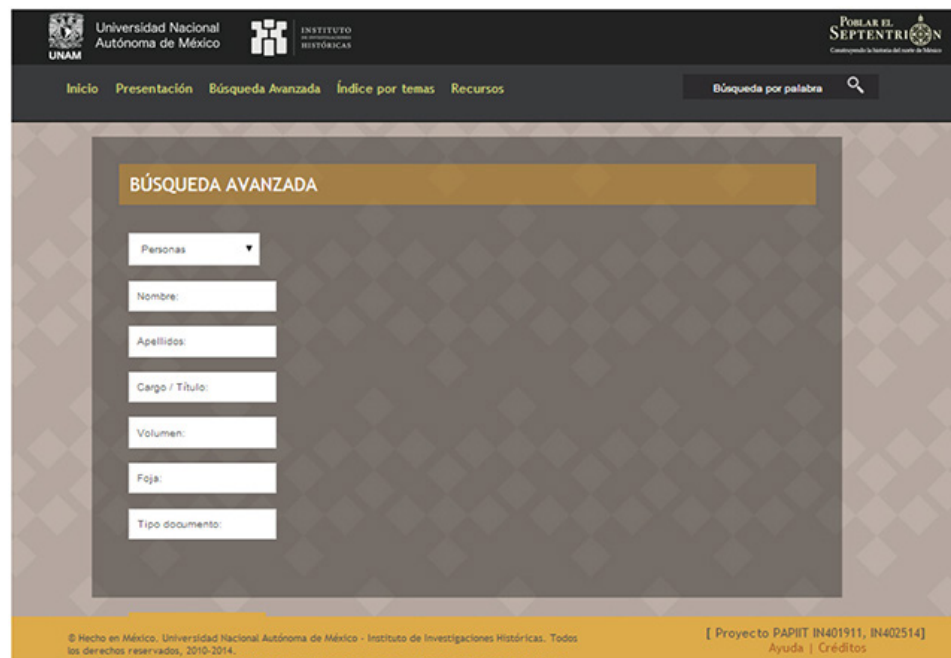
UNAM
Universidad Nacional Autónoma de México

INSTITUTO DE INVESTIGACIONES HISTÓRICAS

POBLAR EL SEPTENTRIÓN
Construyendo la historia del norte de México

Inicio Presentación Búsqueda Avanzada Índice por temas Recursos

Búsqueda por palabra

BÚSQUEDA AVANZADA

Personas

Nombre:

Apellidos:

Cargo / Título:

Volumen:

Foja:

Tipo documento:

© Hecho en México. Universidad Nacional Autónoma de México - Instituto de Investigaciones Históricas. Todos los derechos reservados, 2010-2014.

[ Proyecto PAPIIT IN401911, IN402514]
Ayuda | Créditos